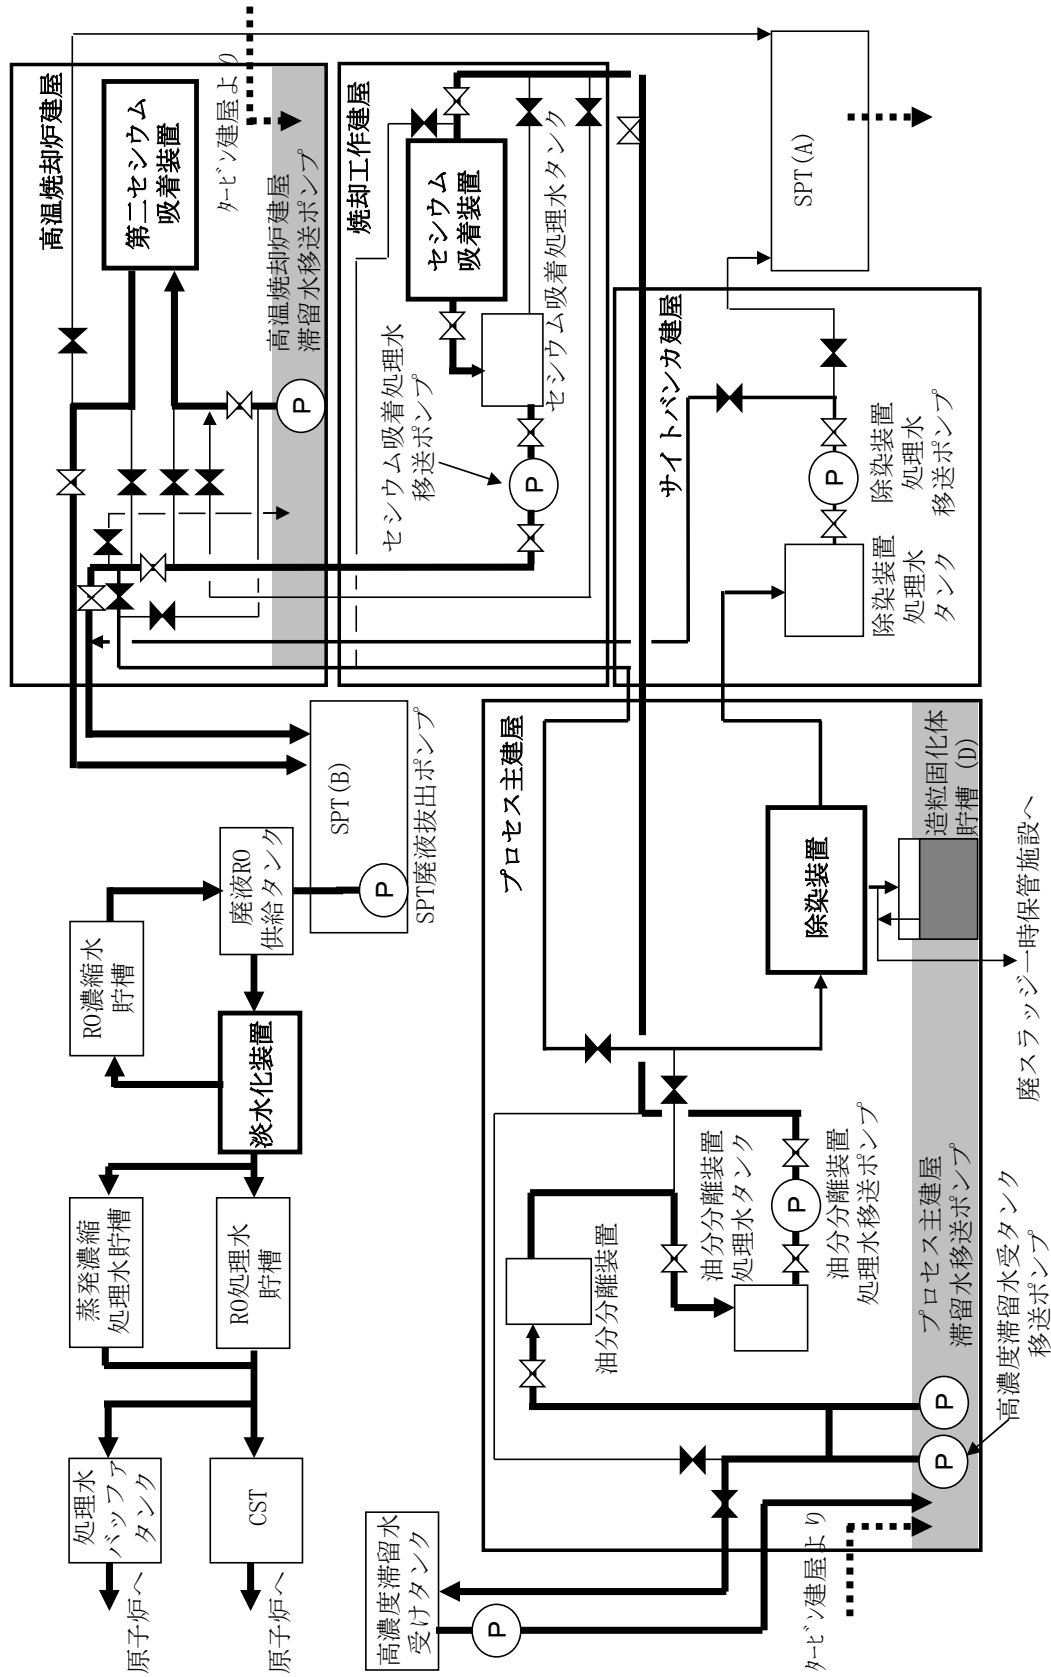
高温焼却炉建屋
第二セシウム吸着装置
タービン建屋より
高温焼却炉建屋滞留水移送ポンプ
P
焼却工作建屋
セシウム吸着装置
セシウム吸着処理水タンク
セシウム吸着処理水移送ポンプ
P
SPT(A)
サイトバンカ建屋
除染装置処理水移送ポンプ
P
除染装置処理水タンク
SPT(B)
SPT廃液抜出ポンプ
P
廃液RO供給タンク
RO濃縮水貯槽
淡水化装置
蒸発濃縮処理水貯槽
RO処理水貯槽
処理水バッファタンク
原子炉へ
CST
原子炉へ
プロセス主建屋
除染装置
造粒固化体貯槽(D)
廃スラッジ一時保管施設へ
油分分離装置
油分分離装置処理水タンク
油分分離装置処理水移送ポンプ
P
P
P
プロセス主建屋滞留水移送ポンプ
高濃度滞留水受タンク移送ポンプ
高濃度滞留水受けタンク
P
タービン建屋より